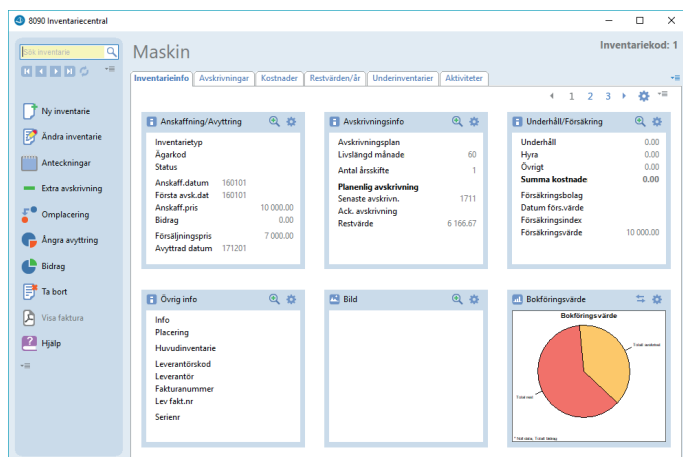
8090 Inventariecentral

Sök inventarie

Ny inventarie
Ändra inventarie
Anteckningar
Extra avskrivning
Omplacering
Ångra avyttring
Bidrag
Ta bort
Visa faktura
Hjälp

Maskin
Inventariekod: 1

Inventarieinfo | Avskrivningar | Kostnader | Restvärden/år | Underinventarier | Aktiviteter

1 2 3

Anskaffning/Avyttring

| | |
|---|---|
| Inventarietyp | |
| Ägarkod | |
| Status | |
| Anskaff.datum | 160101 |
| Första avsk.dat | 160101 |
| Anskaff.pris | 10 000.00 |
| Bidrag | 0.00 |
| Försäljningspris | 7 000.00 |
| Avyttrad datum | 171201 |

Avskrivningsinfo

| | |
|---|---|
| Avskrivningsplan | |
| Livslängd månade | 60 |
| Antal årsskifte | 1 |
| Planenlig avskrivning | |
| Senaste avskrivn. | 1711 |
| Ack. avskrivning | |
| Restvärde | 6 166.67 |

Underhåll/Försäkring

| | |
|---|---|
| Underhåll | 0.00 |
| Hyra | 0.00 |
| Övrigt | 0.00 |
| Summa kostnade | 0.00 |
| Försäkringsbolag | |
| Datum förs.värde | |
| Försäkringsindex | |
| Försäkringsvärde | 10 000.00 |

Övrig info

Info
Placering
Huvudinventarie
Leverantörskod
Leverantör
Fakturanummer
Lev fakt.nr
Serienr

Bild

Bokföringsvärde

Bokföringsvärde
Total avskrivat
Total rest
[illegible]